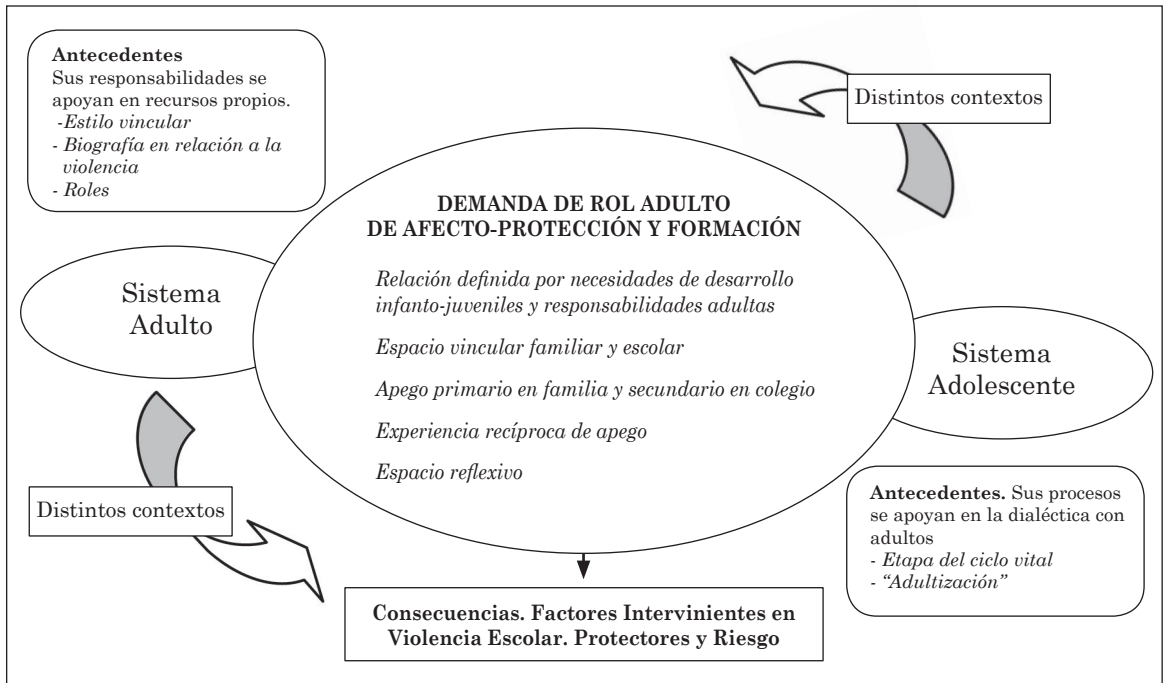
**Antecedentes**
Sus responsabilidades se apoyan en recursos propios.
-*Estilo vincular*
- *Biografía en relación a la violencia*
- *Roles*

Distintos contextos

Sistema Adulto

**DEMANDA DE ROL ADULTO DE AFECTO-PROTECCIÓN Y FORMACIÓN**

*Relación definida por necesidades de desarrollo infanto-juveniles y responsabilidades adultas*

*Espacio vincular familiar y escolar*

*Apego primario en familia y secundario en colegio*

*Experiencia recíproca de apego*

*Espacio reflexivo*

Sistema Adolescente

Distintos contextos

**Antecedentes.** Sus procesos se apoyan en la dialéctica con adultos
- *Etapa del ciclo vital*
- *"Adultización"*

**Consecuencias. Factores Intervinientes en Violencia Escolar. Protectores y Riesgo**